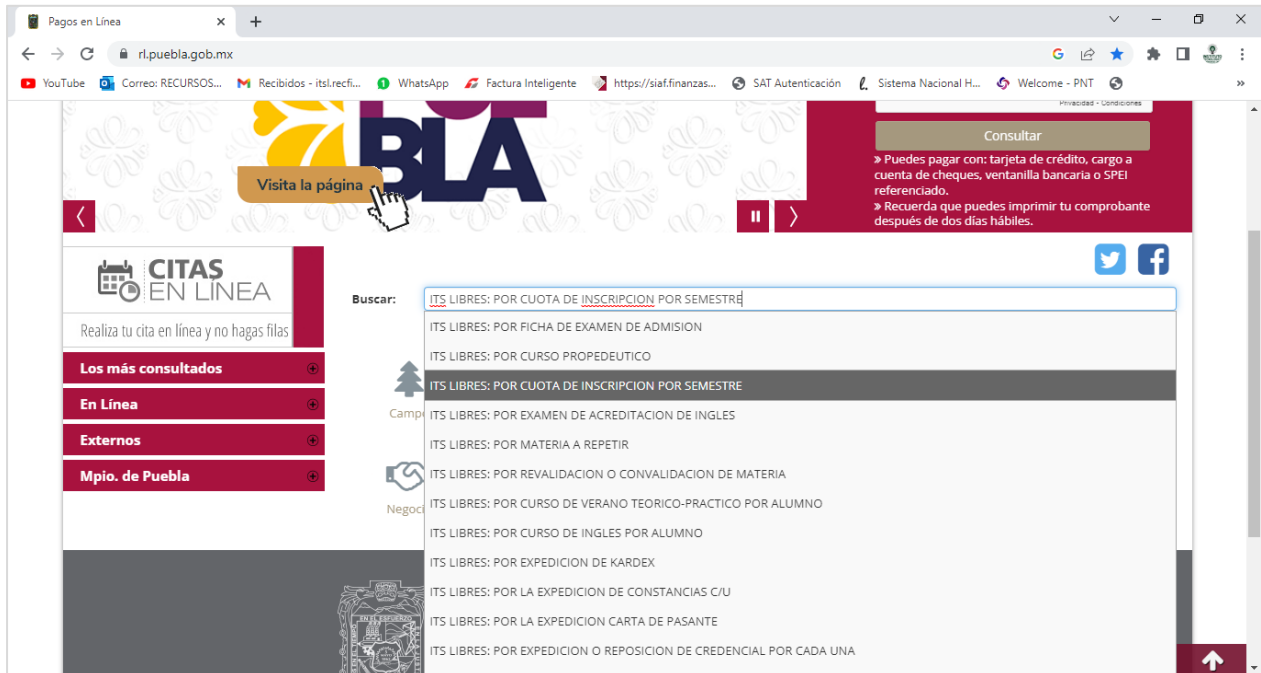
Pagos en Línea

rl.puebla.gob.mx

YouTube Correo: RECURSOS... Recibidos - itsl.recfi... WhatsApp Factura Inteligente https://siaf.finanzas... SAT Autenticación Sistema Nacional H... Welcome - PNT

BLA

Visita la página

Privacidad - Condiciones

Consultar

» Puedes pagar con: tarjeta de crédito, cargo a cuenta de cheques, ventanilla bancaria o SPEI referenciado.
» Recuerda que puedes imprimir tu comprobante después de dos días hábiles.

CITAS EN LINEA

Realiza tu cita en línea y no hagas filas

Los más consultados
En Línea
Externos
Mpio. de Puebla

Buscar: ITS LIBRES: POR CUOTA DE INSCRIPCION POR SEMESTRE

ITS LIBRES: POR FICHA DE EXAMEN DE ADMISION
ITS LIBRES: POR CURSO PROPEDEUTICO
ITS LIBRES: POR CUOTA DE INSCRIPCION POR SEMESTRE
ITS LIBRES: POR EXAMEN DE ACREDITACION DE INGLES
ITS LIBRES: POR MATERIA A REPETIR
ITS LIBRES: POR REVALIDACION O CONVALIDACION DE MATERIA
ITS LIBRES: POR CURSO DE VERANO TEORICO-PRACTICO POR ALUMNO
ITS LIBRES: POR CURSO DE INGLES POR ALUMNO
ITS LIBRES: POR EXPEDICION DE KARDEX
ITS LIBRES: POR LA EXPEDICION DE CONSTANCIAS C/U
ITS LIBRES: POR LA EXPEDICION CARTA DE PASANTE
ITS LIBRES: POR EXPEDICION O REPOSICION DE CREDENCIAL POR CADA UNA

Campo
Negoci